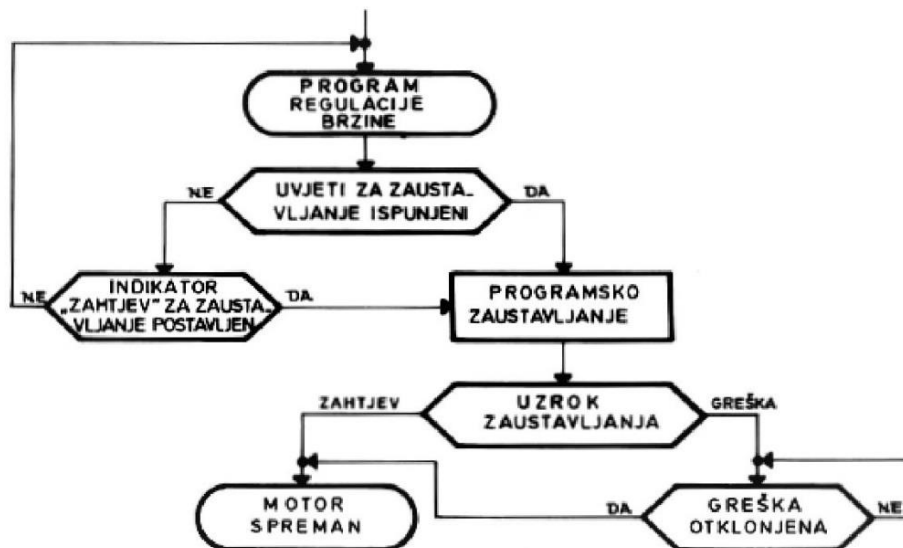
PROGRAM REGULACIJE BRZINE

NE

UVJETI ZA ZAUSTAVLJANJE ISPUNJENI

DA

NE

INDIKATOR „ZAHTJEV" ZA ZAUSTAVLJANJE POSTAVLJEN

DA

PROGRAMSKO ZAUSTAVLJANJE

ZAHTJEV

UZROK ZAUSTAVLJANJA

GREŠKA

MOTOR SPREMAN

DA

GREŠKA OTKLONJENA

NE